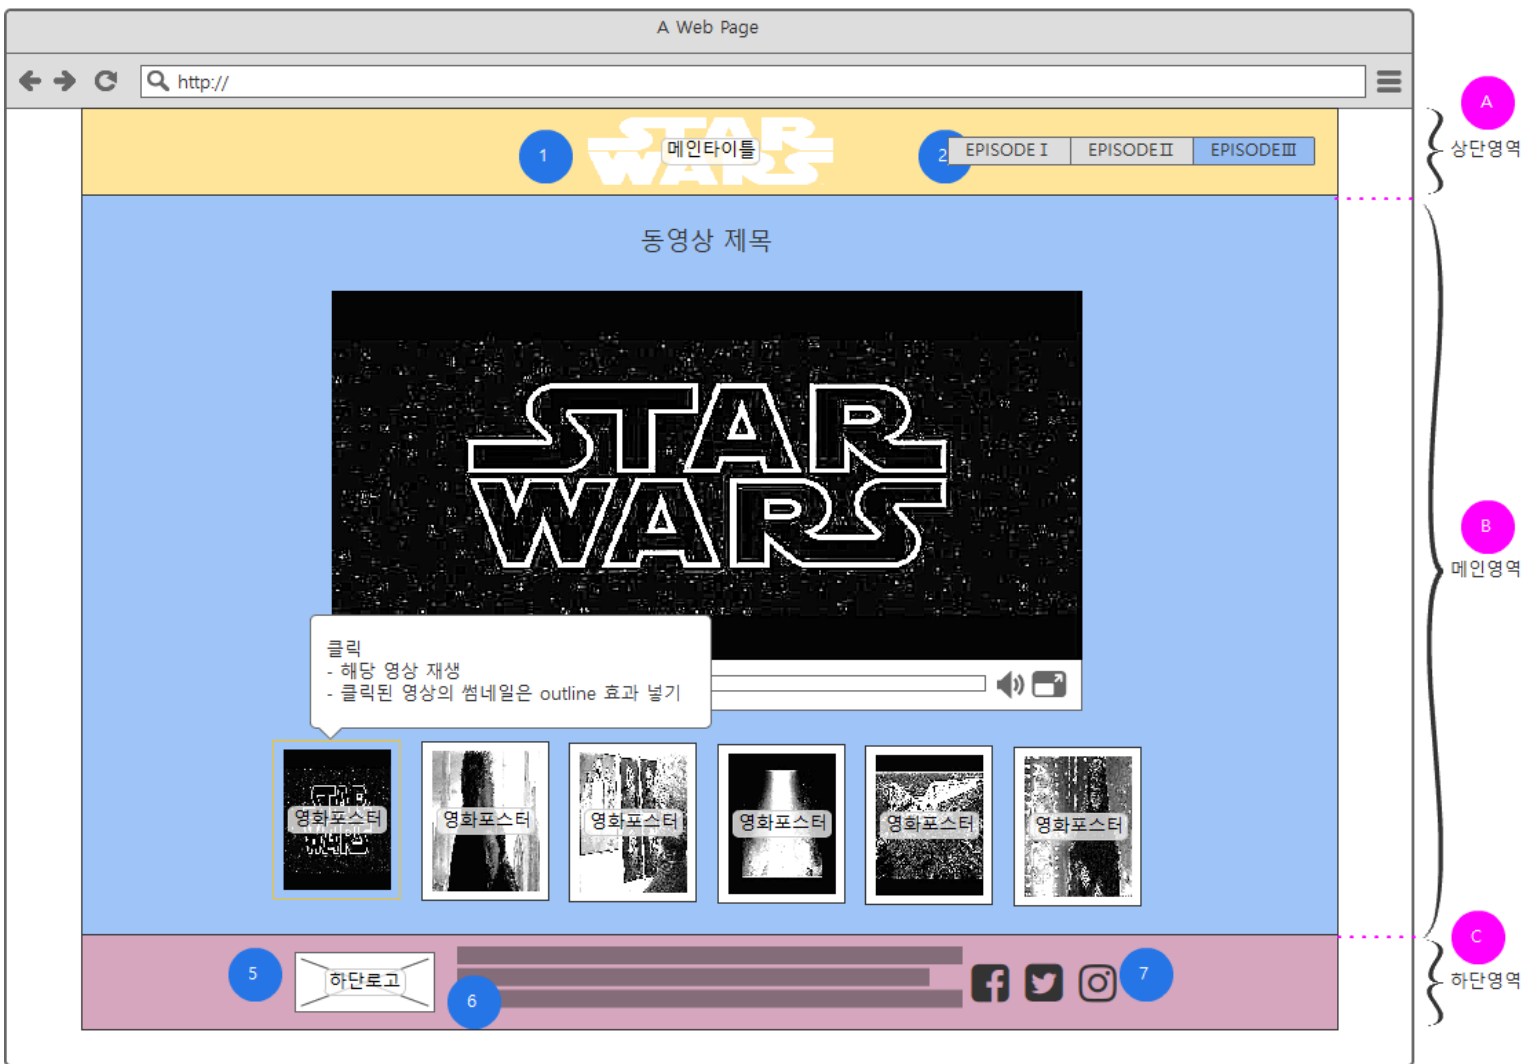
A Web Page

http://

1

메인타이틀

2

EPISODE I | EPISODE II | EPISODE III

A

상단영역

동영상 제목

클릭
- 해당 영상 재생
- 클릭된 영상의 썸네일은 outline 효과 넣기

영화포스터

영화포스터

영화포스터

영화포스터

영화포스터

영화포스터

B

메인영역

5

하단로고

6

7

C

하단영역